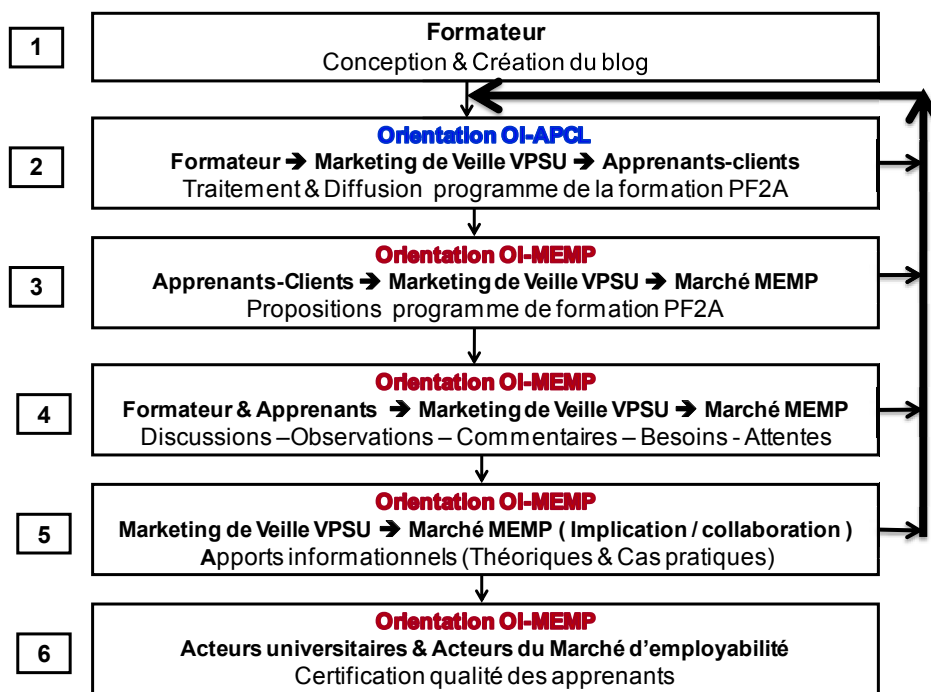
1

**Formateur**
Conception & Création du blog

2

**Orientation OI-APCL**
**Formateur ➔ Marketing de Veille VPSU ➔ Apprenants-clients**
Traitement & Diffusion programme de la formation PF2A

3

**Orientation OI-MEMP**
**Apprenants-Clients ➔ Marketing de Veille VPSU ➔ Marché MEMP**
Propositions programme de formation PF2A

4

**Orientation OI-MEMP**
**Formateur & Apprenants ➔ Marketing de Veille VPSU ➔ Marché MEMP**
Discussions –Observations – Commentaires – Besoins - Attentes

5

**Orientation OI-MEMP**
**Marketing de Veille VPSU ➔ Marché MEMP ( Implication / collaboration )**
**A**pports informationnels (Théoriques & Cas pratiques)

6

**Orientation OI-MEMP**
**Acteurs universitaires & Acteurs du Marché d'employabilité**
Certification qualité des apprenants